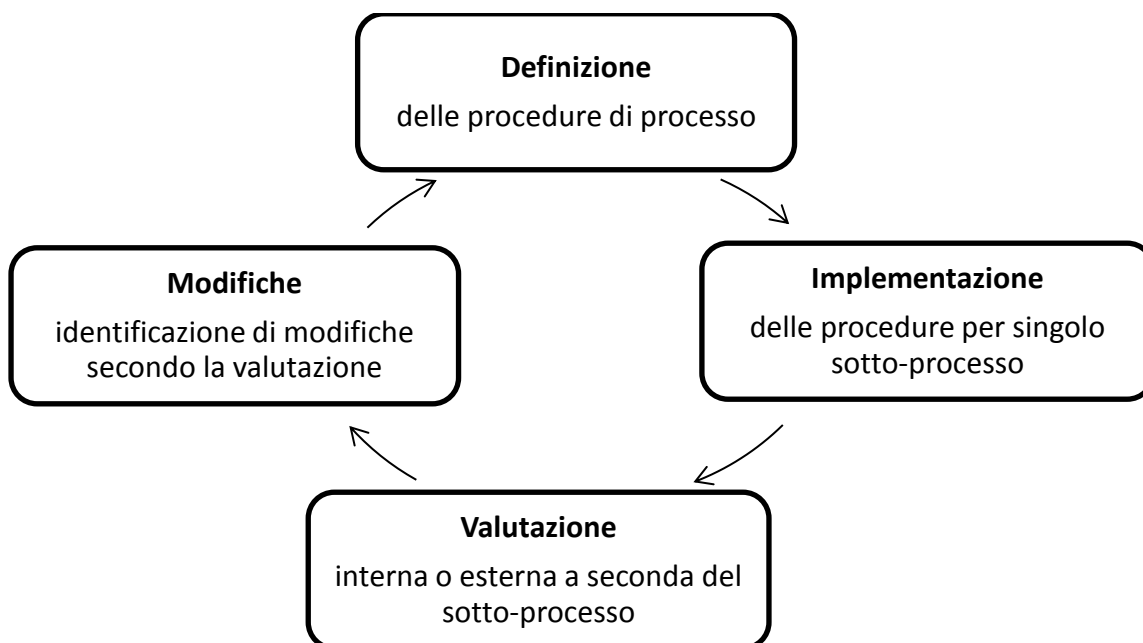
**Definizione**
delle procedure di processo

**Implementazione**
delle procedure per singolo sotto-processo

**Valutazione**
interna o esterna a seconda del sotto-processo

**Modifiche**
identificazione di modifiche secondo la valutazione